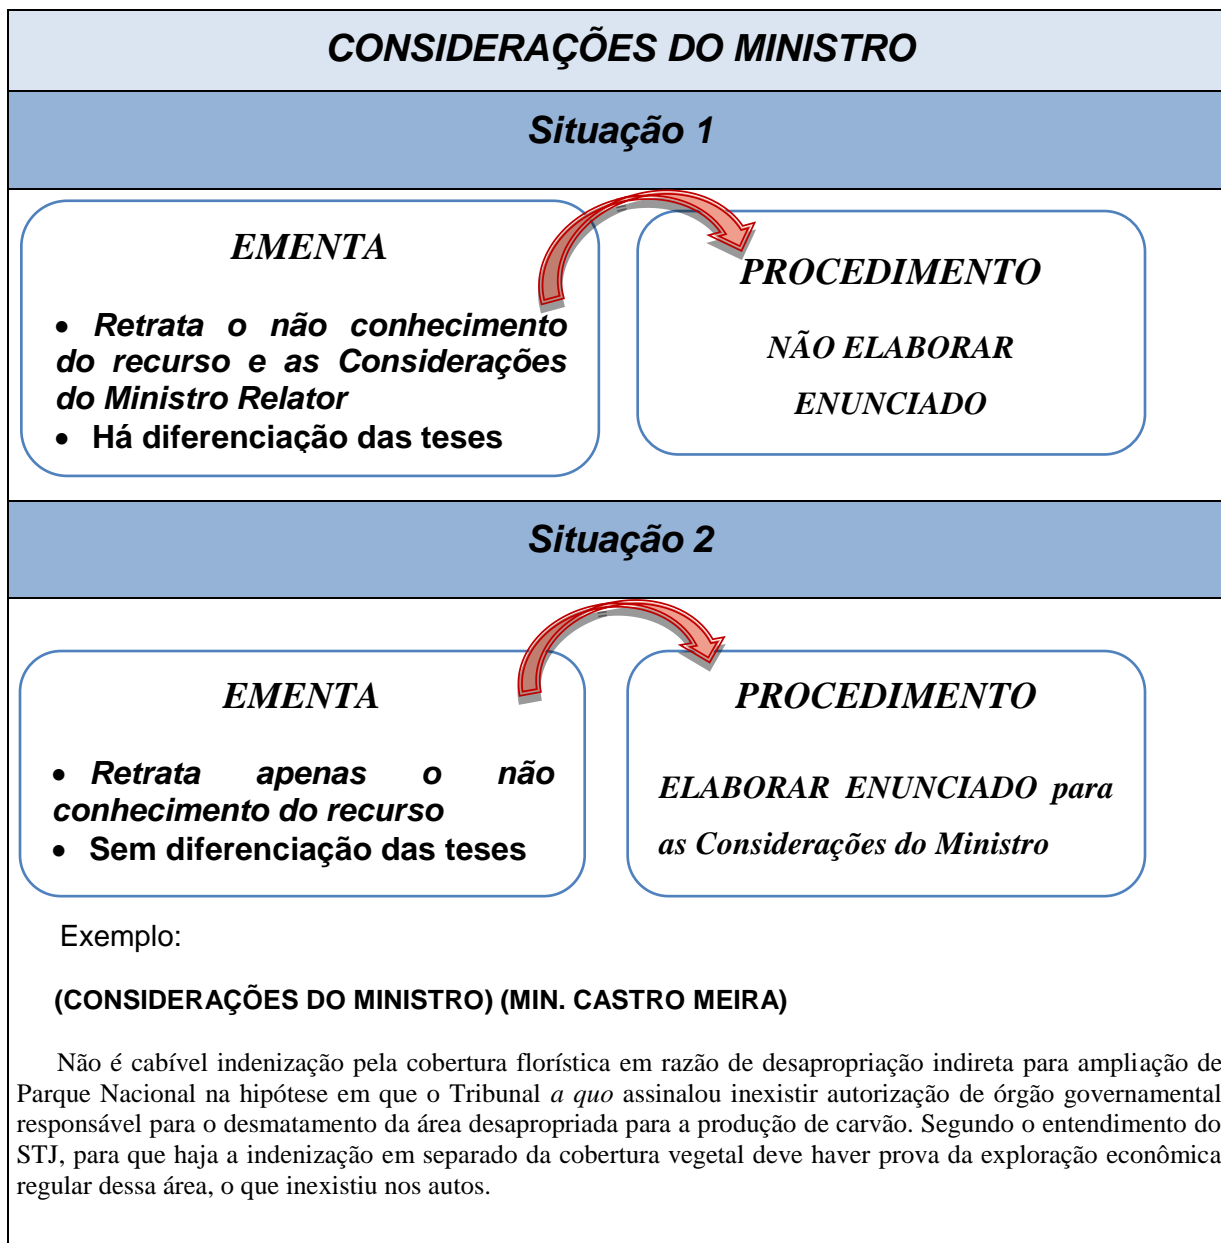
CONSIDERAÇÕES DO MINISTRO

Situação 1

EMENTA

• Retrata o não conhecimento do recurso e as Considerações do Ministro Relator
• Há diferenciação das teses

PROCEDIMENTO

NÃO ELABORAR ENUNCIADO

Situação 2

EMENTA

• Retrata apenas o não conhecimento do recurso
• Sem diferenciação das teses

PROCEDIMENTO

ELABORAR ENUNCIADO para as Considerações do Ministro

Exemplo:

(CONSIDERAÇÕES DO MINISTRO) (MIN. CASTRO MEIRA)

Não é cabível indenização pela cobertura florística em razão de desapropriação indireta para ampliação de Parque Nacional na hipótese em que o Tribunal a quo assinalou inexistir autorização de órgão governamental responsável para o desmatamento da área desapropriada para a produção de carvão. Segundo o entendimento do STJ, para que haja a indenização em separado da cobertura vegetal deve haver prova da exploração econômica regular dessa área, o que inexistiu nos autos.